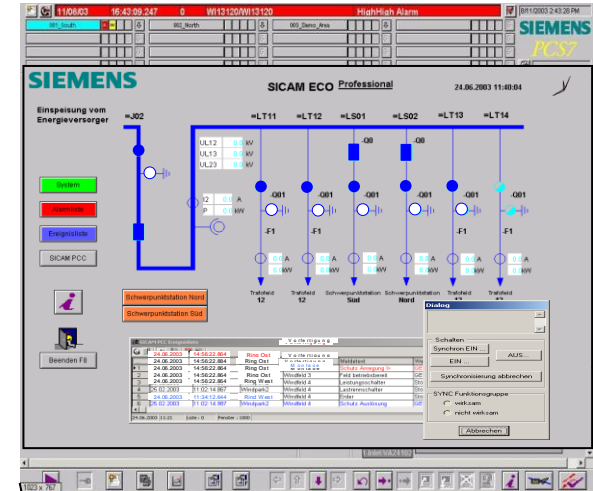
11/08/03 16:43:09.247 0 WI13120/WI13120 HighHigh Alarm 8/11/2003 2:43:28 PM

001_South 002_North 003_Demo_Area

SIEMENS
PCS7

SIEMENS

SICAM ECO Professional 24.06.2003 11:40:04

Einspeisung vom Energieversorger

=J02

=LT11 =LT12 =LS01 =LS02 =LT13 =LT14

UL12 0.0 kV
UL13 0.0 kV
UL23 0.0 kV

I2 0.0 A
P 0.0 kW

-Q0 -Q0

-Q01 -Q01 -Q01 -Q01 -Q01 -Q01

-F1 -F1 -F1 -F1 -F1 -F1

0.0 A 0.0 kW
0.0 A 0.0 kW
0.0 A 0.0 kW
0.0 A 0.0 kW
0.0 A 0.0 kW
0.0 A 0.0 kW

Trafofeld 12
Trafofeld 12
Schwerpunktstation Süd
Schwerpunktstation Nord
Trafofeld 13
Trafofeld 14

System
Alarmliste
Ereignisliste
SICAM PCC

Schwerpunktstation Nord
Schwerpunktstation Süd

Beenden FII

SICAM PCC Ereignisliste

| | | | | | |
|---|---|---|---|---|---|
| 24.06.2003 | 14:56:22.864 | Ring Ost | Vorlage | Meldetext | |
| 24.06.2003 | 14:56:22.864 | Ring Ost | Windfeld 4 | Schutz Anregung Ir | |
| 24.06.2003 | 14:56:22.864 | Ring Ost | Windfeld 3 | Feld betriebsbereit | |
| 24.06.2003 | 14:56:22.864 | Ring West | Windfeld 4 | Leistungsschalter | |
| 25.02.2003 | 11:02:14.987 | Windpark2 | Windfeld 4 | Lastrennschalter | |
| 24.06.2003 | 11:34:12.644 | Ring West | Windfeld 4 | Erder | |
| 25.02.2003 | 11:02:14.987 | Windpark2 | Windfeld 4 | Schutz Auslösung | |

24.06.2003 11:21 Zeile: 0 Zeilen: 1000

Dialog

Schalten
Synchron EIN ...
EIN ...
AUS ...
Synchronisierung abbrechen

SYNC Funktionsgruppe
wirksam
nicht wirksam

Abbrechen

1023 x 767